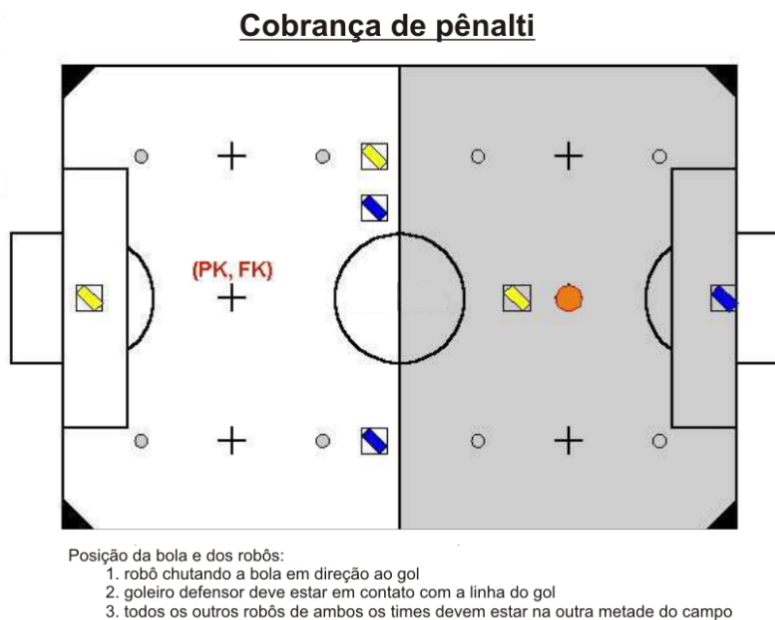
Cobrança de pênalti

(PK, FK)

Posição da bola e dos robôs:
1. robô chutando a bola em direção ao gol
2. goleiro defensor deve estar em contato com a linha do gol
3. todos os outros robôs de ambos os times devem estar na outra metade do campo